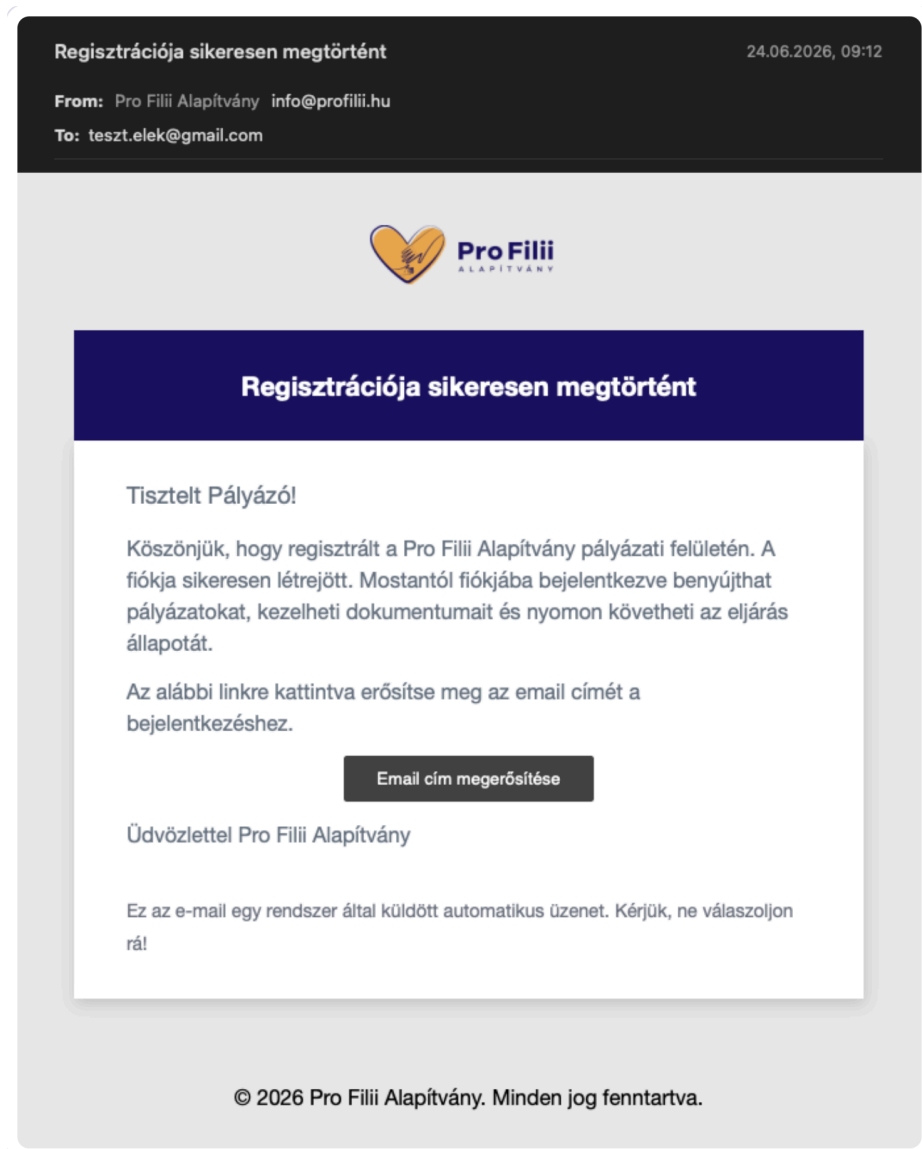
Regisztrációja sikeresen megtörtént

24.06.2026, 09:12

From: Pro Filii Alapítvány info@profilii.hu

To: teszt.elek@gmail.com

Pro Filii
ALAPÍTVÁNY

Regisztrációja sikeresen megtörtént

Tisztelt Pályázó!

Köszönjük, hogy regisztrált a Pro Filii Alapítvány pályázati felületén. A fiókja sikeresen létrejött. Mostantól fiókjába bejelentkezve benyújthat pályázatokat, kezelheti dokumentumait és nyomon követheti az eljárás állapotát.

Az alábbi linkre kattintva erősítse meg az email címét a bejelentkezéshez.

Email cím megerősítése

Üdvözlettel Pro Filii Alapítvány

Ez az e-mail egy rendszer által küldött automatikus üzenet. Kérjük, ne válaszoljon rá!

© 2026 Pro Filii Alapítvány. Minden jog fenntartva.